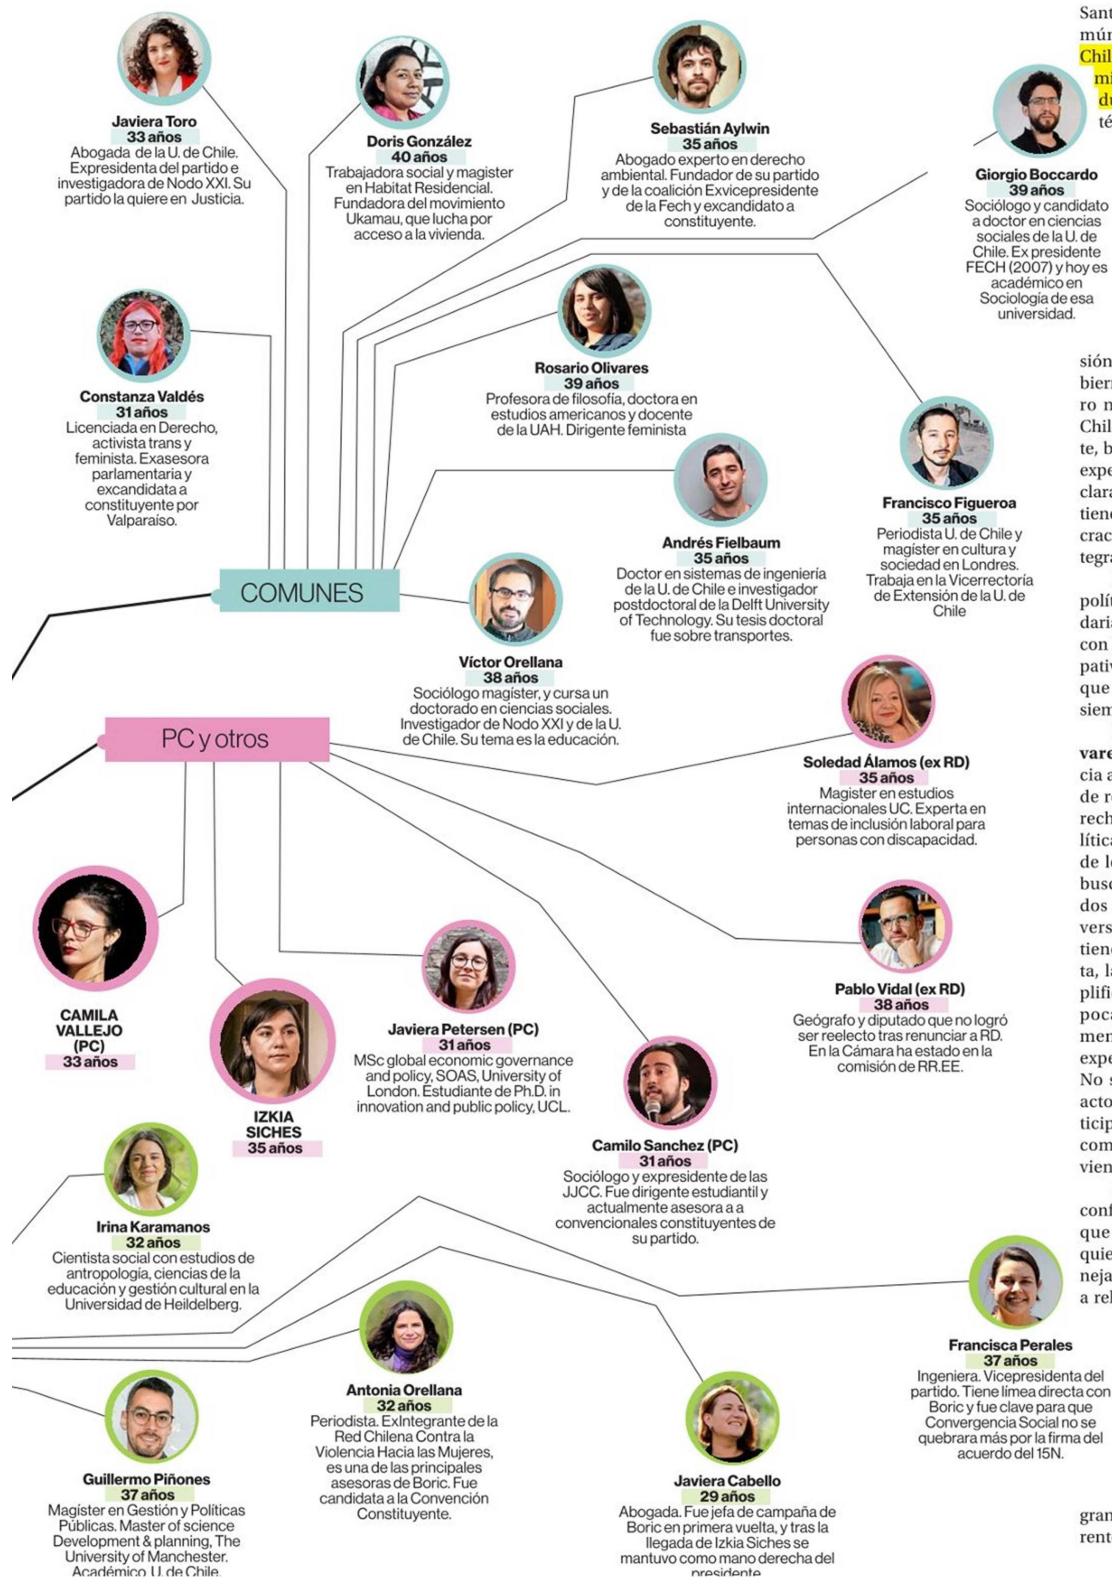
Javiera Toro
33 años
Abogada de la U. de Chile. Expresidenta del partido e investigadora de Nodo XXI. Su partido la quiere en Justicia.

Doris González
40 años
Trabajadora social y magister en Habitat Residencial. Fundadora del movimiento Ukamau, que lucha por acceso a la vivienda.

Sebastián Aylwin
35 años
Abogado experto en derecho ambiental. Fundador de su partido y de la coalición Exvicepresidente de la Fech y excandidato a constituyente.

Sant
múr
Chil
mi
du
té

Giorgio Boccardo
39 años
Sociólogo y candidato a doctor en ciencias sociales de la U. de Chile. Ex presidente FECH (2007) y hoy es académico en Sociología de esa universidad.

Constanza Valdés
31 años
Licenciada en Derecho, activista trans y feminista. Exasesora parlamentaria y excandidata a constituyente por Valparaiso.

Rosario Olivares
39 años
Profesora de filosofía, doctora en estudios americanos y docente de la UAH. Dirigente feminista

sión
bierr
ro n
Chil
te, b
expe
clara
tiene
crac
tegra

Francisco Figueroa
35 años
Periodista U. de Chile y magister en cultura y sociedad en Londres. Trabaja en la Vicerrectoría de Extensión de la U. de Chile

Andrés Fielbaum
35 años
Doctor en sistemas de ingeniería de la U. de Chile e investigador postdoctoral de la Delft University of Technology. Su tesis doctoral fue sobre transportes.

COMUNES

polí
daria
con
pativ
que
siem

Víctor Orellana
38 años
Sociólogo magister, y cursa un doctorado en ciencias sociales. Investigador de Nodo XXI y de la U. de Chile. Su tema es la educación.

PC y otros

Soledad Álamos (ex RD)
35 años
Magister en estudios internacionales UC. Experta en temas de inclusión laboral para personas con discapacidad.

vare
cia a
de re
rech
lítica
de lo
busc
dos
vers
tiene
ta, la
plifi
poca
men
expe
No s
acto
ticip
com
vien

Pablo Vidal (ex RD)
38 años
Geógrafo y diputado que no logró ser reelecto tras renunciar a RD. En la Cámara ha estado en la comisión de RR.EE.

CAMILA VALLEJO (PC)
33 años

Javiera Petersen (PC)
31 años
MSc global economic governance and policy, SOAS, University of London. Estudiante de Ph.D. in innovation and public policy, UCL.

IZKIA SICHES
35 años

Camilo Sanchez (PC)
31 años
Sociólogo y expresidente de las JJCC. Fue dirigente estudiantil y actualmente asesora a a convencionales constituyentes de su partido.

Irina Karamanos
32 años
Cientista social con estudios de antropología, ciencias de la educación y gestión cultural en la Universidad de Heildelberg.

conf
que
quie
neja
a rel

Francisca Perales
37 años
Ingeniera. Vicepresidenta del partido. Tiene límea directa con Boric y fue clave para que Convergencia Social no se quebrara más por la firma del acuerdo del 15N.

Antonia Orellana
32 años
Periodista. ExIntegrante de la Red Chilena Contra la Violencia Hacia las Mujeres, es una de las principales asesoras de Boric. Fue candidata a la Convención Constituyente.

Guillermo Piñones
37 años
Magíster en Gestión y Politicas Públicas. Master of science Development & planning, The University of Manchester. Académico U. de Chile.

Javiera Cabello
29 años
Abogada. Fue jefa de campaña de Boric en primera vuelta, y tras la llegada de Izkia Siches se mantuvo como mano derecha del presidente

gran
rente